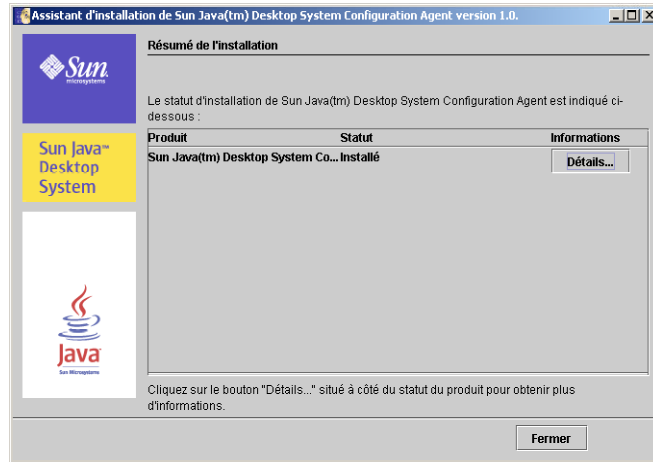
Assistant d'installation de Sun Java(tm) Desktop System Configuration Agent version 1.0.

Sun microsystems

Sun Java™ Desktop System

Java Sun Microsystems

Résumé de l'installation

Le statut d'installation de Sun Java(tm) Desktop System Configuration Agent est indiqué ci-dessous :

| Produit | Statut | Informations |
|---|---|---|
| Sun Java(tm) Desktop System Co... | Installé | Détails... |

Cliquez sur le bouton "Détails..." situé à côté du statut du produit pour obtenir plus d'informations.

Fermer